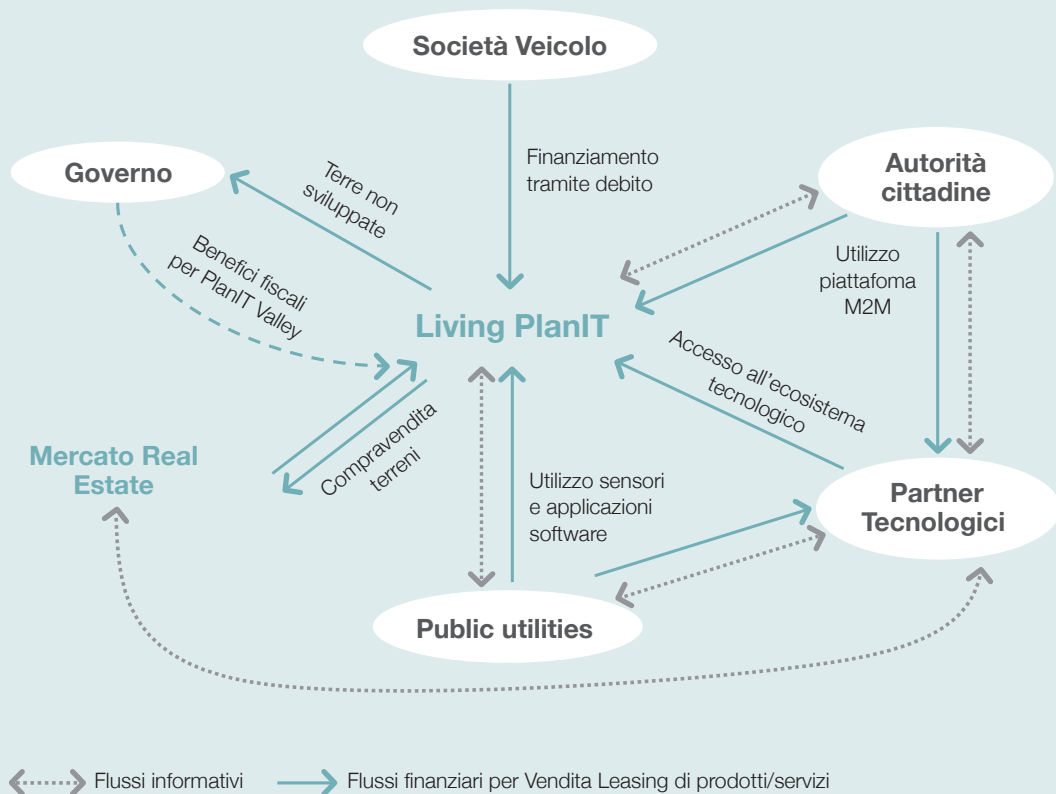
Società Veicolo

Governo

Terre non sviluppate

Finanziamento tramite debito

Autorità cittadine

Benefici fiscali per PlanIT Valley

Utilizzo piattafoma M2M

Living PlanIT

Accesso all'ecosistema tecnologico

Mercato Real Estate

Compravendita terreni

Utilizzo sensori e applicazioni software

Partner Tecnologici

Public utilities

Flussi informativi

Flussi finanziari per Vendita Leasing di prodotti/servizi